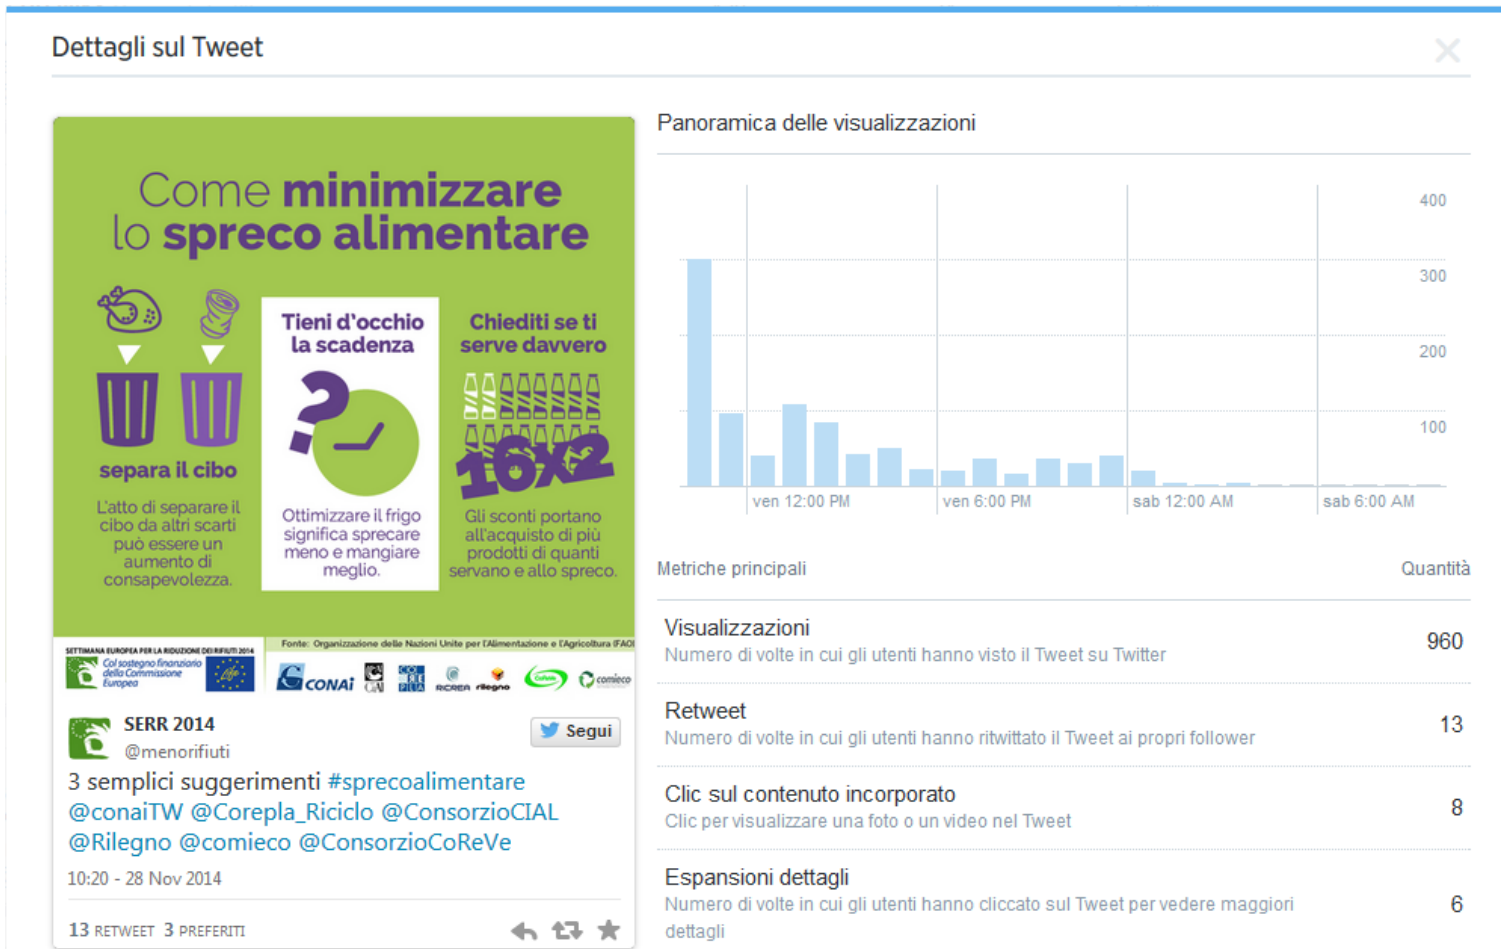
Dettagli sul Tweet

Come minimizzare lo spreco alimentare

separa il cibo

L'atto di separare il cibo da altri scarti può essere un aumento di consapevolezza.

Tieni d'occhio la scadenza

Ottimizzare il frigo significa sprecare meno e mangiare meglio.

Chiediti se ti serve davvero

16x2

Gli sconti portano all'acquisto di più prodotti di quanti servano e allo spreco.

SETTIMANA EUROPEA PER LA RIDUZIONE DEI RIFIUTI 2014
Col sostegno finanziario della Commissione Europea

Fonte: Organizzazione delle Nazioni Unite per l'Alimentazione e l'Agricoltura (FAO)

CONAI CIAL COREPLA RICREA rilegno CoReVe comieco

SERR 2014
@menorifiuti
Segui

3 semplici suggerimenti #sprecoalimentare @conaiTW @Corepla_Riciclo @ConsorzioCIAL @Rilegno @comieco @ConsorzioCoReVe

10:20 - 28 Nov 2014

13 RETWEET 3 PREFERITI

Panoramica delle visualizzazioni

400
300
200
100

ven 12:00 PM
ven 6:00 PM
sab 12:00 AM
sab 6:00 AM

Metriche principali
Quantità

| | |
|---|---|
| Visualizzazioni<br>Numero di volte in cui gli utenti hanno visto il Tweet su Twitter | 960 |
| Retweet<br>Numero di volte in cui gli utenti hanno ritwittato il Tweet ai propri follower | 13 |
| Clic sul contenuto incorporato<br>Clic per visualizzare una foto o un video nel Tweet | 8 |
| Espansioni dettagli<br>Numero di volte in cui gli utenti hanno cliccato sul Tweet per vedere maggiori dettagli | 6 |